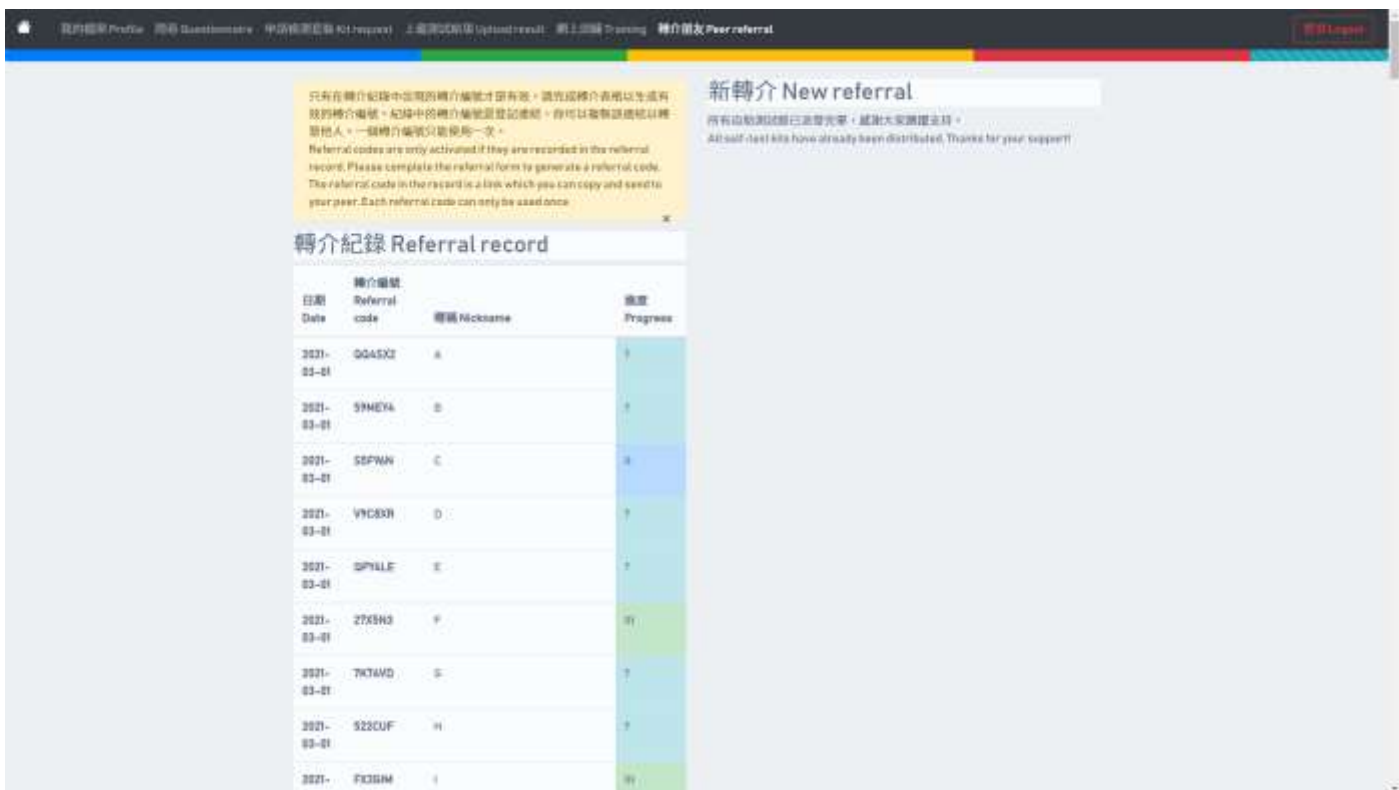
我的檔案 Profile 問卷 Questionnaire 申請檢測套裝 Kit request 上載測試結果 Upload result 網上訓練 Training 轉介朋友 Peer referral 登出 Logout

只有在轉介紀錄中出現的轉介編號才會有效。請完成轉介表格以生成有效的轉介編號。紀錄中的轉介編號是登記連結，你可以複製該連結以轉發他人。一個轉介編號只能使用一次。
Referral codes are only activated if they are recorded in the referral record. Please complete the referral form to generate a referral code. The referral code in the record is a link which you can copy and send to your peer. Each referral code can only be used once.
×

轉介紀錄 Referral record

| 日期 Date | 轉介編號 Referral code | 暱稱 Nickname | 進度 Progress |
|---|---|---|---|
| 2021-03-01 | QGA5X2 | A | ? |
| 2021-03-01 | 59MEYA | B | ? |
| 2021-03-01 | S5FWAN | C | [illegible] |
| 2021-03-01 | V9C8XR | D | ? |
| 2021-03-01 | QPYALE | E | ? |
| 2021-03-01 | 27X5N3 | F | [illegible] |
| 2021-03-01 | 7KT4VD | G | ? |
| 2021-03-01 | 522CUF | H | ? |
| 2021- | FX3GIM | I | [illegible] |

新轉介 New referral
所有自助測試包已派發完畢，感謝大家踴躍支持。
All self-test kits have already been distributed. Thanks for your support!